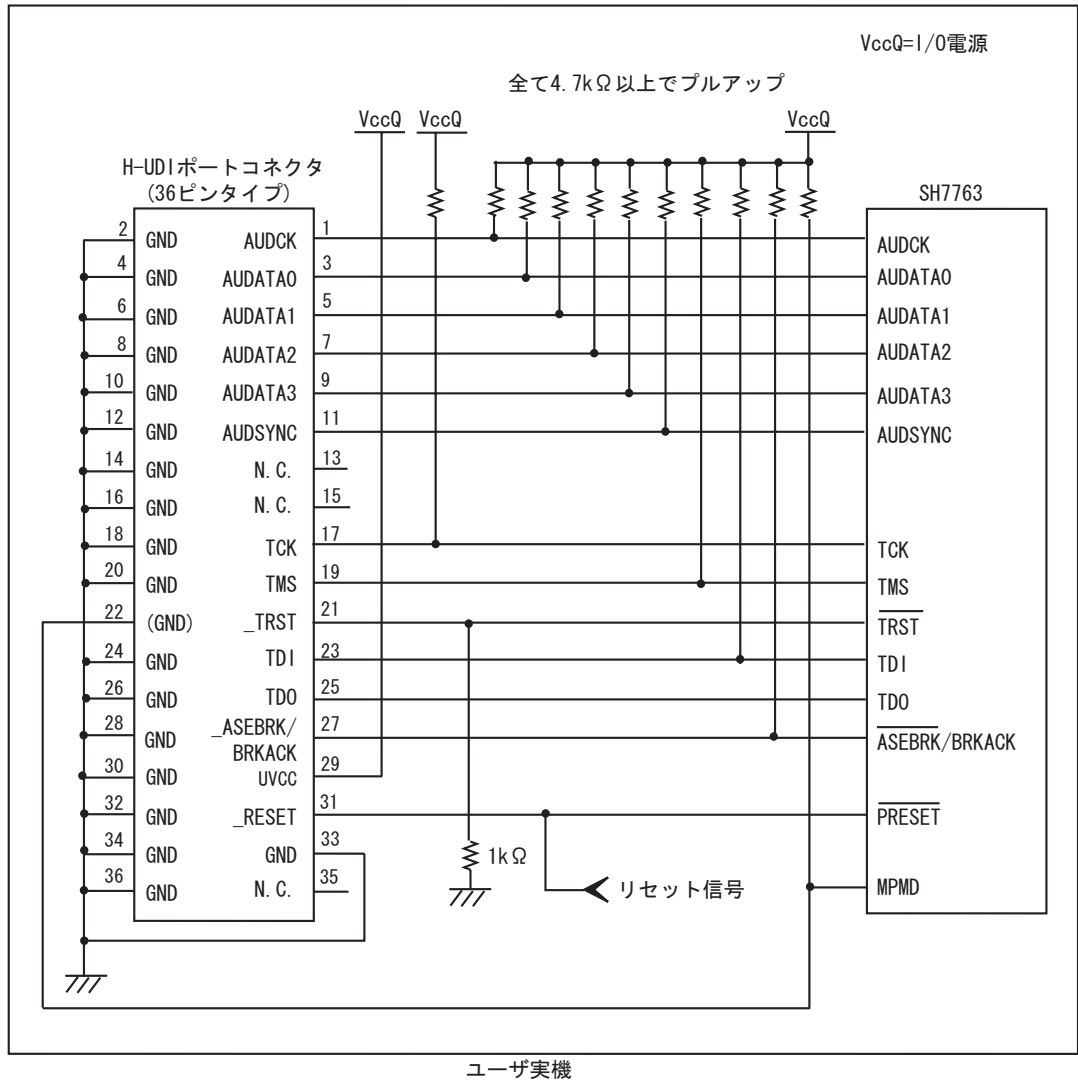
VccQ=I/O電源

全て4.7kΩ以上でプルアップ

VccQ VccQ VccQ

H-UDIポートコネクタ
(36ピンタイプ)

SH7763

| Pin | Left | Right | Pin |
|---|---|---|---|
| 2 | GND | AUDCK | 1 |
| 4 | GND | AUDATA0 | 3 |
| 6 | GND | AUDATA1 | 5 |
| 8 | GND | AUDATA2 | 7 |
| 10 | GND | AUDATA3 | 9 |
| 12 | GND | AUDSYNC | 11 |
| 14 | GND | N.C. | 13 |
| 16 | GND | N.C. | 15 |
| 18 | GND | TCK | 17 |
| 20 | GND | TMS | 19 |
| 22 | (GND) | _TRST | 21 |
| 24 | GND | TDI | 23 |
| 26 | GND | TDO | 25 |
| 28 | GND | _ASEBRK/ BRKACK | 27 |
| 30 | GND | UVCC | 29 |
| 32 | GND | _RESET | 31 |
| 34 | GND | GND | 33 |
| 36 | GND | N.C. | 35 |

AUDCK
AUDATA0
AUDATA1
AUDATA2
AUDATA3
AUDSYNC
TCK
TMS
$\overline{TRST}$
TDI
TDO
$\overline{ASEBRK}$/BRKACK
$\overline{PRESET}$
MPMD

1kΩ

リセット信号

ユーザ実機